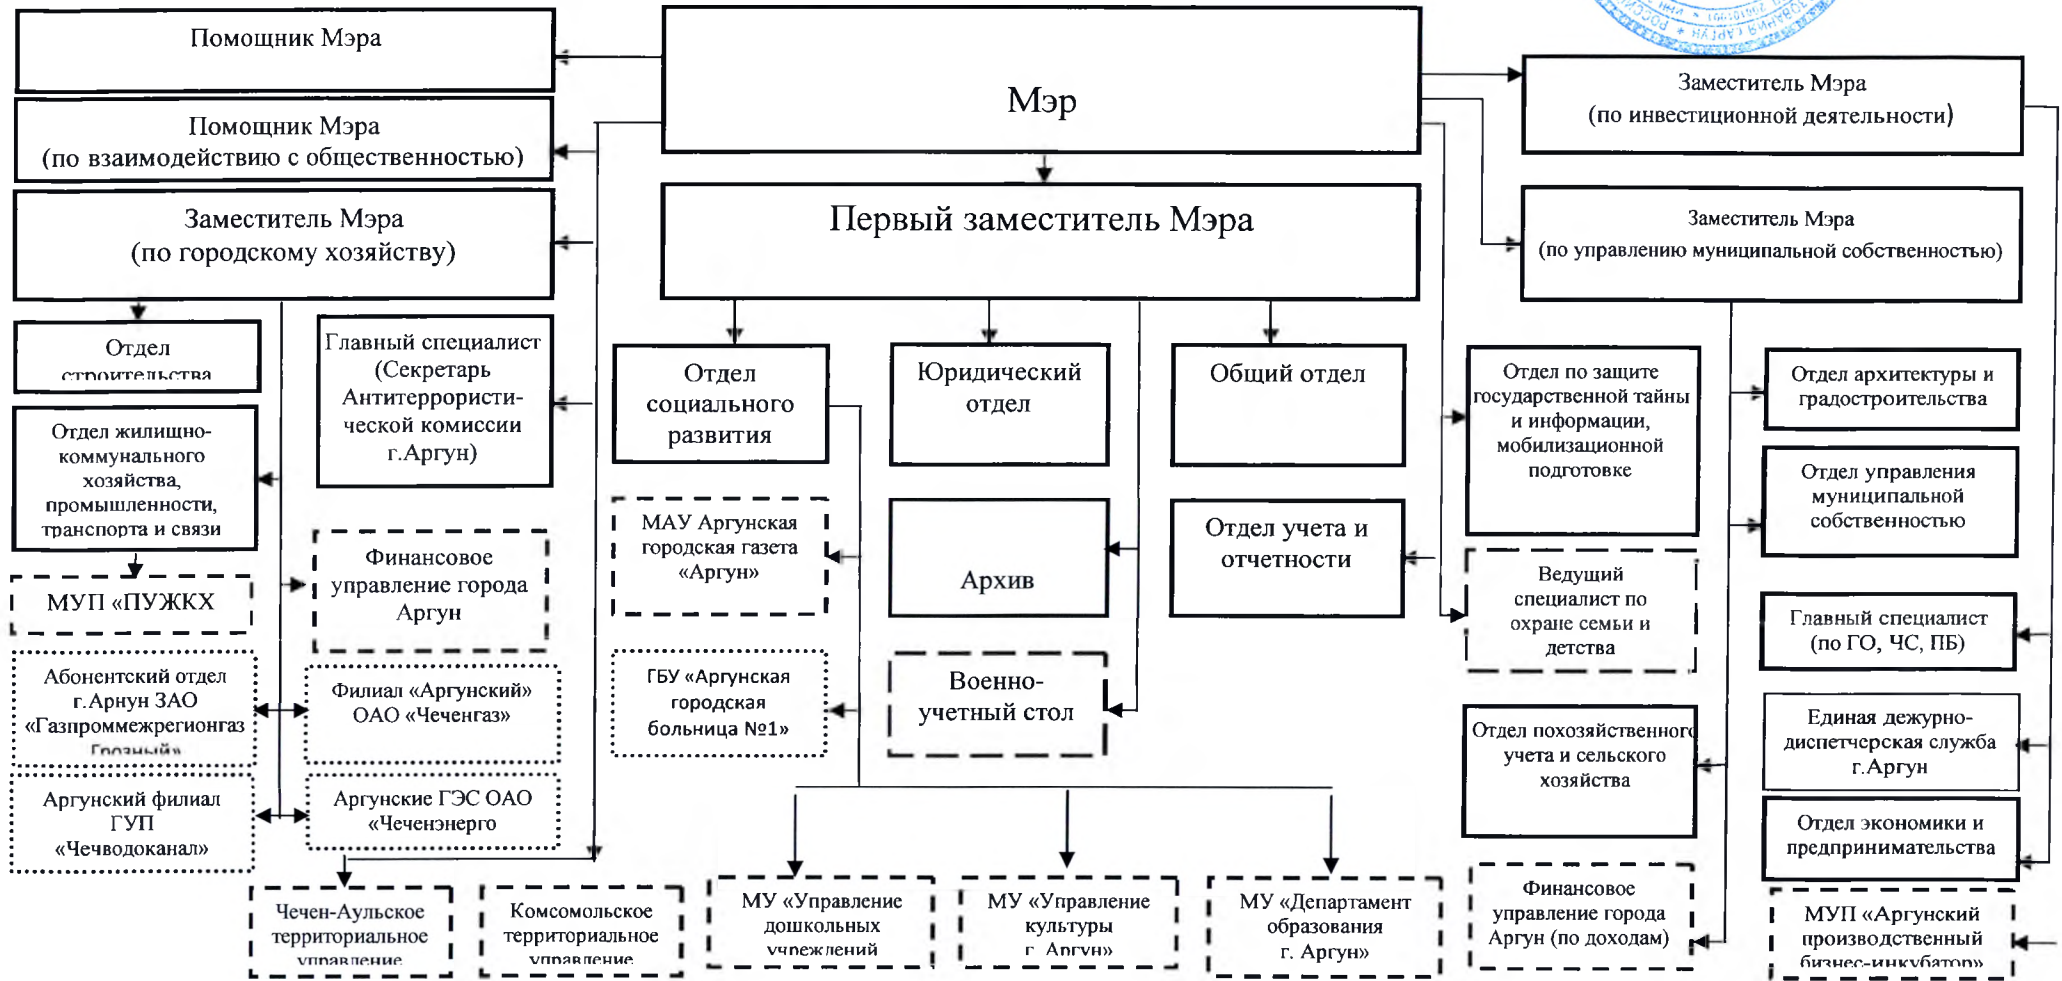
Помощник Мэра

Помощник Мэра (по взаимодействию с общественностью)

Заместитель Мэра (по городскому хозяйству)

Мэр

Первый заместитель Мэра

Заместитель Мэра (по инвестиционной деятельности)

Заместитель Мэра (по управлению муниципальной собственностью)

Отдел строительства

Отдел жилищно-коммунального хозяйства, промышленности, транспорта и связи

МУП «ПУЖКХ

Абонентский отдел г.Арнун ЗАО «Газпроммежрегионгаз Грозный»

Аргунский филиал ГУП «Чечводоканал»

Главный специалист (Секретарь Антитеррористической комиссии г.Аргун)

Финансовое управление города Аргун

Филиал «Аргунский» ОАО «Чеченгаз»

Аргунские ГЭС ОАО «Чеченэнерго

Чечен-Аульское территориальное управление

Комсомольское территориальное управление

Отдел социального развития

МАУ Аргунская городская газета «Аргун»

ГБУ «Аргунская городская больница №1»

Юридический отдел

Архив

Военно-учетный стол

Общий отдел

Отдел учета и отчетности

МУ «Управление дошкольных учреждений

МУ «Управление культуры г. Аргун»

МУ «Департамент образования г. Аргун»

Отдел по защите государственной тайны и информации, мобилизационной подготовке

Ведущий специалист по охране семьи и детства

Отдел похозяйственного учета и сельского хозяйства

Финансовое управление города Аргун (по доходам)

Отдел архитектуры и градостроительства

Отдел управления муниципальной собственностью

Главный специалист (по ГО, ЧС, ПБ)

Единая дежурно-диспетчерская служба г.Аргун

Отдел экономики и предпринимательства

МУП «Аргунский производственный бизнес-инкубатор»